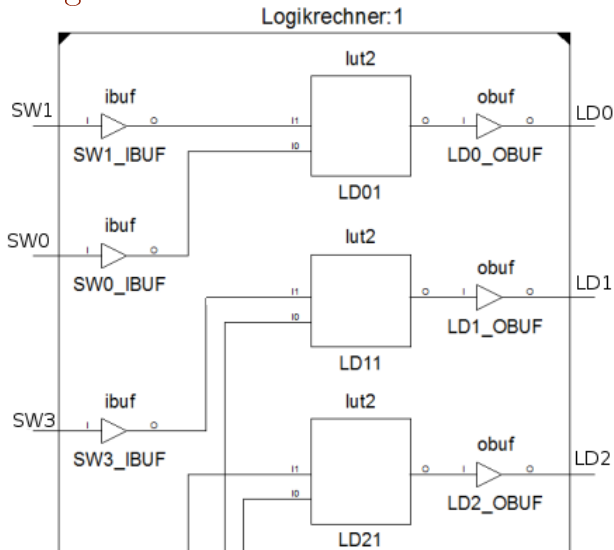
Logikrechner:1

SW1
ibuf
I O
SW1_IBUF

lut2
I1
I0
O
LD01

obuf
I O
LD0_OBUF
LD0

SW0
ibuf
I O
SW0_IBUF

lut2
I1
I0
O
LD11

obuf
I O
LD1_OBUF
LD1

SW3
ibuf
I O
SW3_IBUF

lut2
I1
I0
O
LD21

obuf
I O
LD2_OBUF
LD2